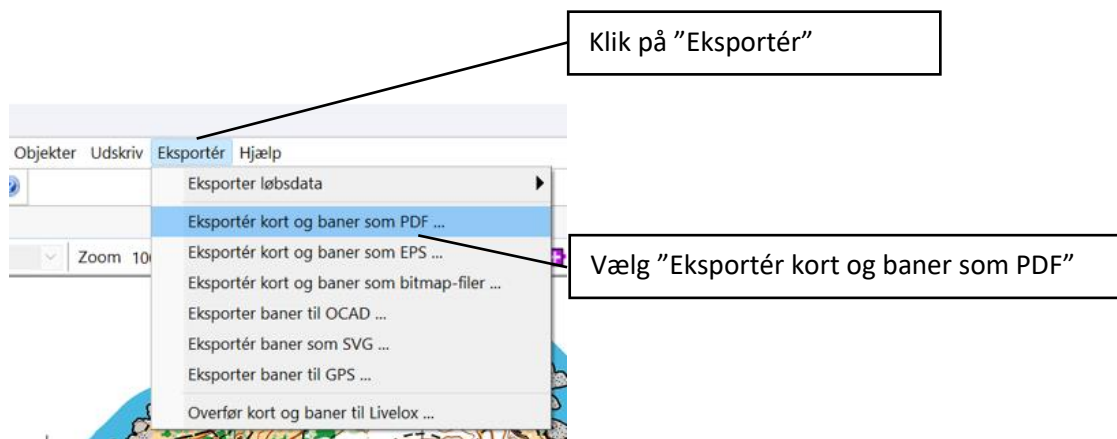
Klik på ”Eksportér”

Objekter Udskriv Eksportér Hjælp

Eksporter løbsdata

Eksportér kort og baner som PDF ...

Eksportér kort og baner som EPS ...

Eksportér kort og baner som bitmap-filer ...

Eksporter baner til OCAD ...

Eksportér baner som SVG ...

Eksporter baner til GPS ...

Overfør kort og baner til Livelox ...

Zoom 10

Vælg ”Eksportér kort og baner som PDF”